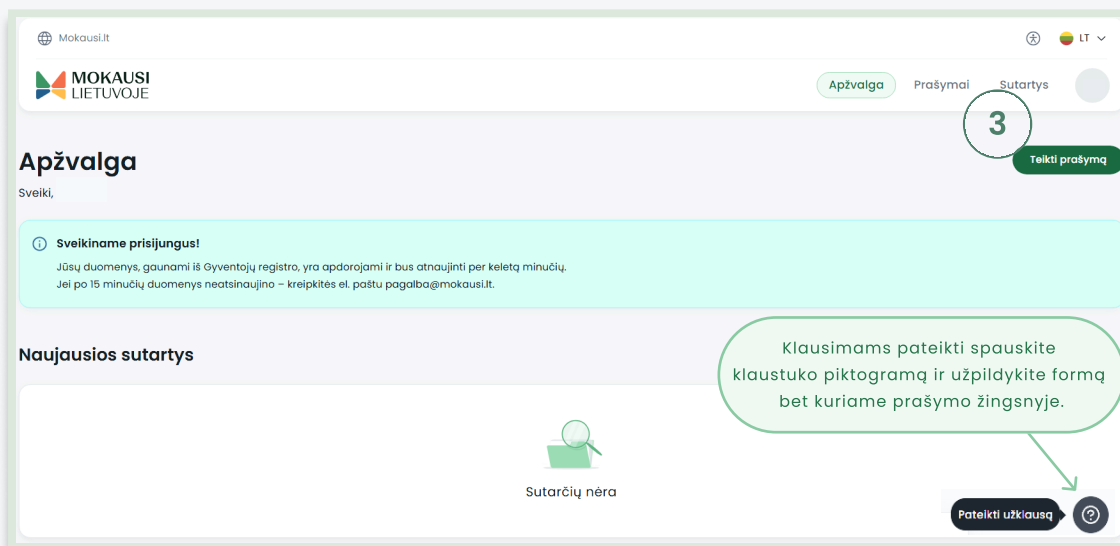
Mokausi.lt

LT

MOKAUSI LIETUVOJE

Apžvalga Prašymai Sutartys

3

Apžvalga

Teikti prašymą

Sveiki,

Sveikiname prisijungus!

Jūsų duomenys, gaunami iš Gyventojų registro, yra apdorojami ir bus atnaujinti per keletą minučių.
Jei po 15 minučių duomenys neatsinaujino – kreipkitės el. paštu pagalba@mokausi.lt.

Naujausios sutartys

Klausimams pateikti spauskite klaustuko piktogramą ir užpildykite formą bet kuriame prašymo žingsnyje.

Sutarčių nėra

Pateikti užklausą